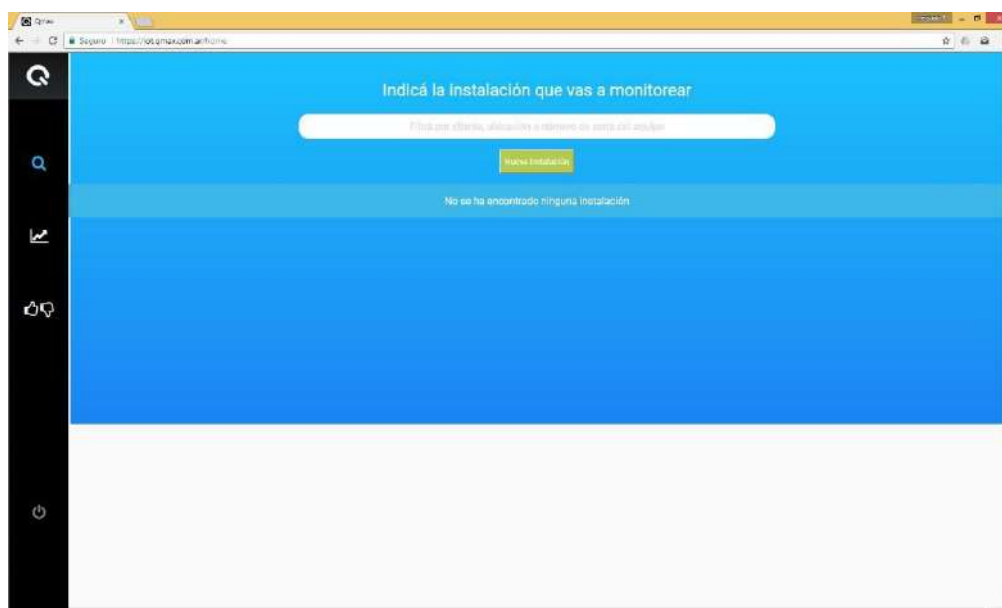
Qmax
Seguro | https://iot.qmax.com.ar/home

Indicá la instalación que vas a monitorear

Filtrá por cliente, ubicación o número de serie del equipo

Nueva instalación

No se ha encontrado ninguna instalación